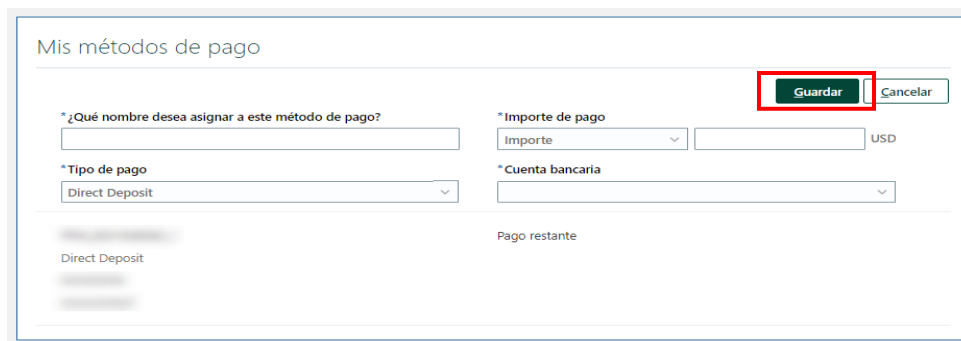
Mis métodos de pago

Guardar Cancelar

*¿Qué nombre desea asignar a este método de pago?

*Importe de pago

Importe

USD

*Tipo de pago

Direct Deposit

*Cuenta bancaria

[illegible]

Direct Deposit

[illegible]

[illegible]

Pago restante